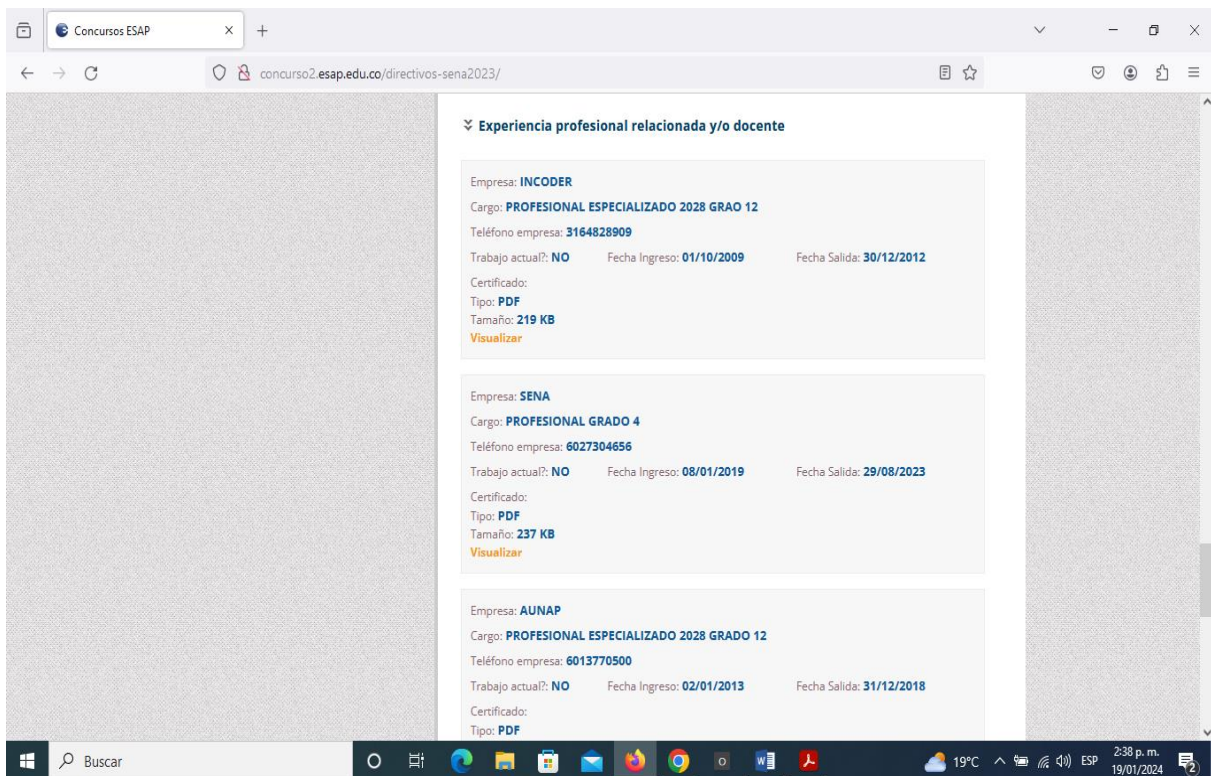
Concursos ESAP

concurso2.esap.edu.co/directivos-sena2023/

Experiencia profesional relacionada y/o docente

Empresa: INCODER
Cargo: PROFESIONAL ESPECIALIZADO 2028 GRAO 12
Teléfono empresa: 3164828909
Trabajo actual?: NO Fecha Ingreso: 01/10/2009 Fecha Salida: 30/12/2012
Certificado:
Tipo: PDF
Tamaño: 219 KB
Visualizar

Empresa: SENA
Cargo: PROFESIONAL GRADO 4
Teléfono empresa: 6027304656
Trabajo actual?: NO Fecha Ingreso: 08/01/2019 Fecha Salida: 29/08/2023
Certificado:
Tipo: PDF
Tamaño: 237 KB
Visualizar

Empresa: AUNAP
Cargo: PROFESIONAL ESPECIALIZADO 2028 GRADO 12
Teléfono empresa: 6013770500
Trabajo actual?: NO Fecha Ingreso: 02/01/2013 Fecha Salida: 31/12/2018
Certificado:
Tipo: PDF

Buscar
19°C ESP 2:38 p. m. 19/01/2024